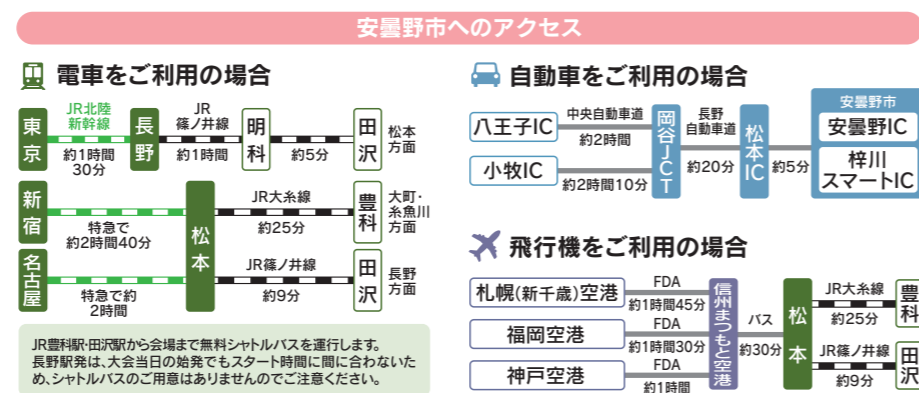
安曇野市へのアクセス

電車をご利用の場合

東京
JR北陸新幹線
約1時間30分
長野
JR篠ノ井線
約1時間
明科
約5分
田沢
松本方面

新宿
特急で約2時間40分
名古屋
特急で約2時間
松本
JR大糸線
約25分
豊科
大町・糸魚川方面
JR篠ノ井線
約9分
田沢
長野方面

JR豊科駅・田沢駅から会場まで無料シャトルバスを運行します。
長野駅発は、大会当日の始発でもスタート時間に間に合わないため、シャトルバスのご用意はありませんのでご注意ください。

自動車をご利用の場合

八王子IC
中央自動車道
約2時間
小牧IC
約2時間10分
岡谷JCT
長野自動車道
約20分
松本IC
約5分
安曇野市
安曇野IC
梓川スマートIC

飛行機をご利用の場合

札幌(新千歳)空港
FDA
約1時間45分
福岡空港
FDA
約1時間30分
神戸空港
FDA
約1時間
信州まつもと空港
バス
約30分
松本
JR大糸線
約25分
豊科
JR篠ノ井線
約9分
田沢